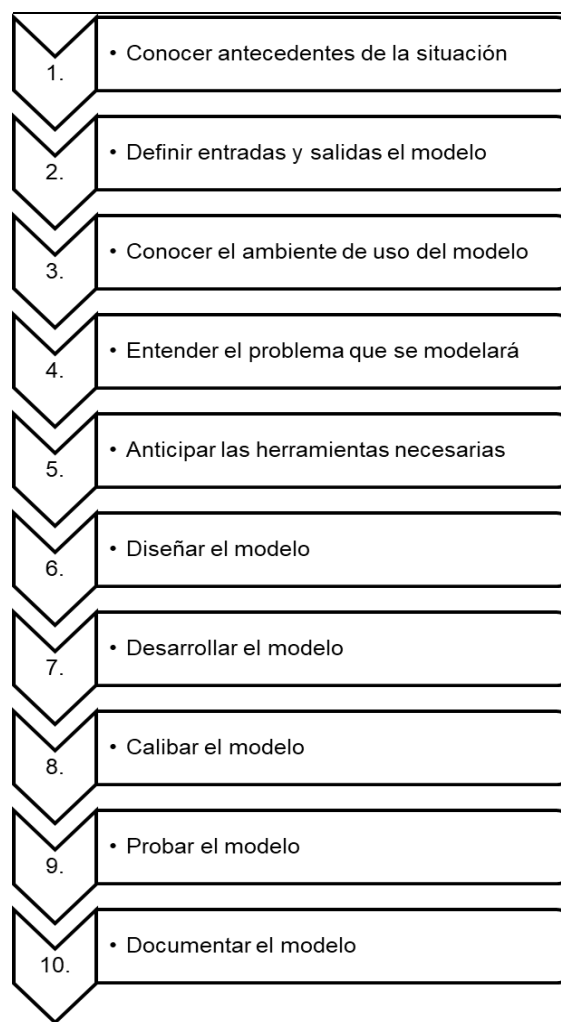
1.
• Conocer antecedentes de la situación

2.
• Definir entradas y salidas el modelo

3.
• Conocer el ambiente de uso del modelo

4.
• Entender el problema que se modelará

5.
• Anticipar las herramientas necesarias

6.
• Diseñar el modelo

7.
• Desarrollar el modelo

8.
• Calibar el modelo

9.
• Probar el modelo

10.
• Documentar el modelo